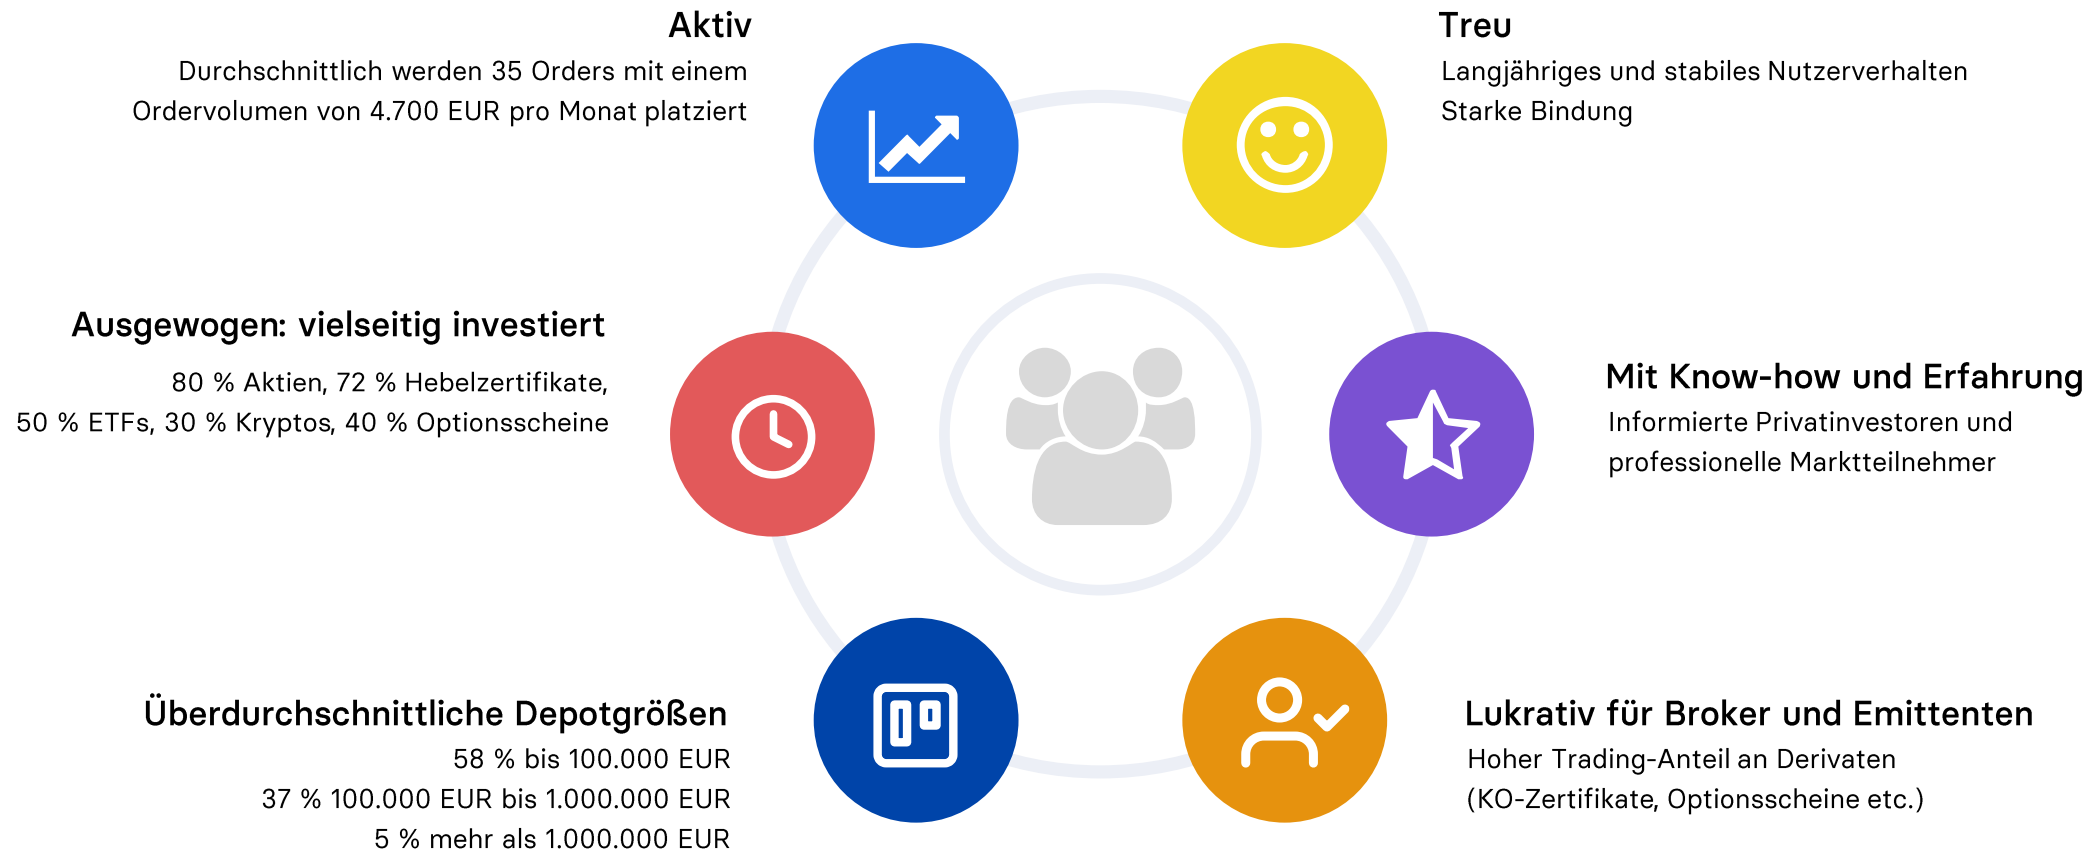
Aktiv
Durchschnittlich werden 35 Orders mit einem Ordervolumen von 4.700 EUR pro Monat platziert

Treu
Langjähriges und stabiles Nutzerverhalten
Starke Bindung

Ausgewogen: vielseitig investiert
80 % Aktien, 72 % Hebelzertifikate, 50 % ETFs, 30 % Kryptos, 40 % Optionsscheine

Mit Know-how und Erfahrung
Informierte Privatinvestoren und professionelle Marktteilnehmer

Überdurchschnittliche Depotgrößen
58 % bis 100.000 EUR
37 % 100.000 EUR bis 1.000.000 EUR
5 % mehr als 1.000.000 EUR

Lukrativ für Broker und Emittenten
Hoher Trading-Anteil an Derivaten (KO-Zertifikate, Optionsscheine etc.)